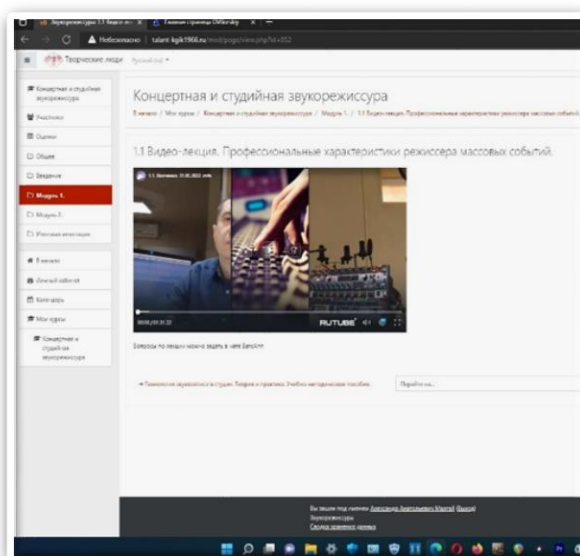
Звукорежиссура: 1.1 Видео-ле... × | Главная страница OMSchool × | +

Небезопасно | talant.kgik1966.ru/mod/page/view.php?id=852

Творческие люди

Концертная и студийная звукорежиссура
Участники
Оценки
Общее
Введение
Модуль 1.
Модуль 2.
Итоговая аттестация
В начало
Личный кабинет
Календарь
Мои курсы
Концертная и студийная звукорежиссура

Концертная и студийная звукорежиссура

В начало / Мои курсы / Концертная и студийная звукорежиссура / Модуль 1. / 1.1 Видео-лекция. Профессиональные характеристики режиссера массовых событий

1.1 Видео-лекция. Профессиональные характеристики режиссера массовых событий.

1.1 Лекция 31.05.2022 .mp4

00:00 / 01:31:22

RUTUBE

Вопросы по лекции можно задать в чате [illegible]

◄ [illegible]

Перейти на...

Вы зашли под именем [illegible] (Выход)
Звукорежиссура
Сводка хранения данных